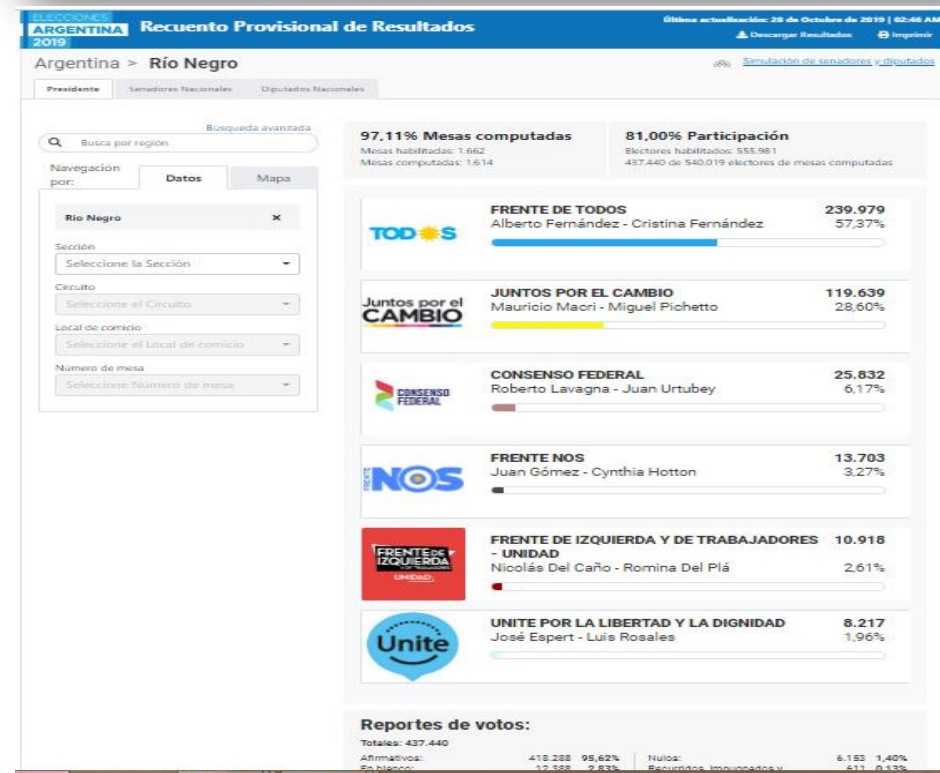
ELECCIONES ARGENTINA 2019 Recuento Provisional de Resultados

Última actualización: 28 de Octubre de 2019 | 02:46 AM
Descargar Resultados
Imprimir

Argentina > Río Negro

Simulación de senadores y diputados

Presidente | Senadores Nacionales | Diputados Nacionales

Búsqueda avanzada

Busca por región

Navegación por: Datos | Mapa

Rio Negro ×

Sección
Seleccione la Sección

Circuito
Seleccione el Circuito

Local de comicio
Seleccione el Local de comicio

Número de mesa
Seleccione Número de mesa

97,11% Mesas computadas
Mesas habilitadas: 1.662
Mesas computadas: 1.614

81,00% Participación
Electores habilitados: 555.981
437.440 de 540.019 electores de mesas computadas

TODOS
FRENTE DE TODOS
Alberto Fernández - Cristina Fernández
239.979
57,37%

Juntos por el CAMBIO
JUNTOS POR EL CAMBIO
Mauricio Macri - Miguel Pichetto
119.639
28,60%

CONSENSO FEDERAL
CONSENSO FEDERAL
Roberto Lavagna - Juan Urtubey
25.832
6,17%

FRENTE NOS
FRENTE NOS
Juan Gómez - Cynthia Hotton
13.703
3,27%

FRENTE DE IZQUIERDA UNIDAD
FRENTE DE IZQUIERDA Y DE TRABAJADORES - UNIDAD
Nicolás Del Caño - Romina Del Plá
10.918
2,61%

Unite
UNITE POR LA LIBERTAD Y LA DIGNIDAD
José Espert - Luis Rosales
8.217
1,96%

Reportes de votos:
Totales: 437.440
Afirmativos: 418.288 95,62%
En blanco: 12.388 2,83%
Nulos: 6.153 1,40%
Recurridos, impugnados y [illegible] 611 0,13%